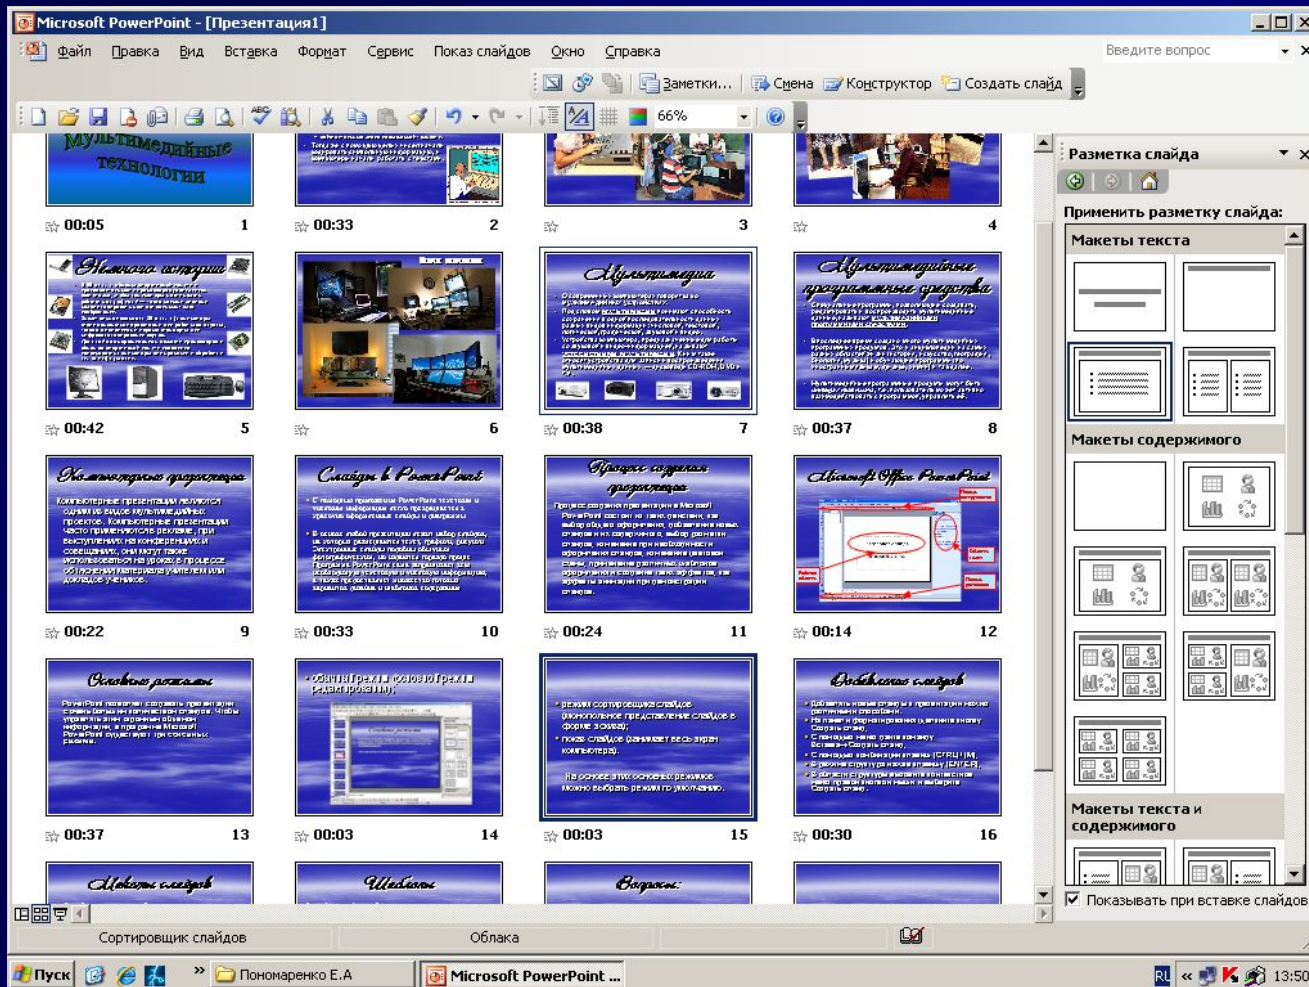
Microsoft PowerPoint - [Презентация1]

Файл Правка Вид Вставка Формат Сервис Показ слайдов Окно Справка

Введите вопрос

Заметки... Смена Конструктор Создать слайд

66%

Мультимедийные технологии

00:05 1

00:33 2

3

4

Немного истории

00:42 5

6

Мультимедиа

00:38 7

Мультимедийные программные средства

00:37 8

Компьютерные презентации

Компьютерные презентации являются одним из видов мультимедийных проектов. Компьютерные презентации часто применяются в рекламе, при выступлениях на конференциях и совещаниях, они могут также использоваться на уроках в процессе объяснения материала учителем или докладов учеников.

00:22 9

Слайды в PowerPoint

00:33 10

Процесс создания презентации

00:24 11

Microsoft Office PowerPoint

00:14 12

Основные режимы

00:37 13

00:03 14

• режим сортировщика слайдов (миниатюрное представление слайдов в форме эскиза);
• показ слайдов (занимает весь экран компьютера).
На основе этих основных режимов можно выбрать режим по умолчанию.

00:03 15

Добавление слайдов

00:30 16

Макеты слайдов

Шаблоны

Вопросы:

Разметка слайда

Применить разметку слайда:

Макеты текста

Макеты содержимого

Макеты текста и содержимого

Показывать при вставке слайдов

Сортировщик слайдов

Облака

Пуск

Пономаренко Е.А

Microsoft PowerPoint ...

RU

13:50